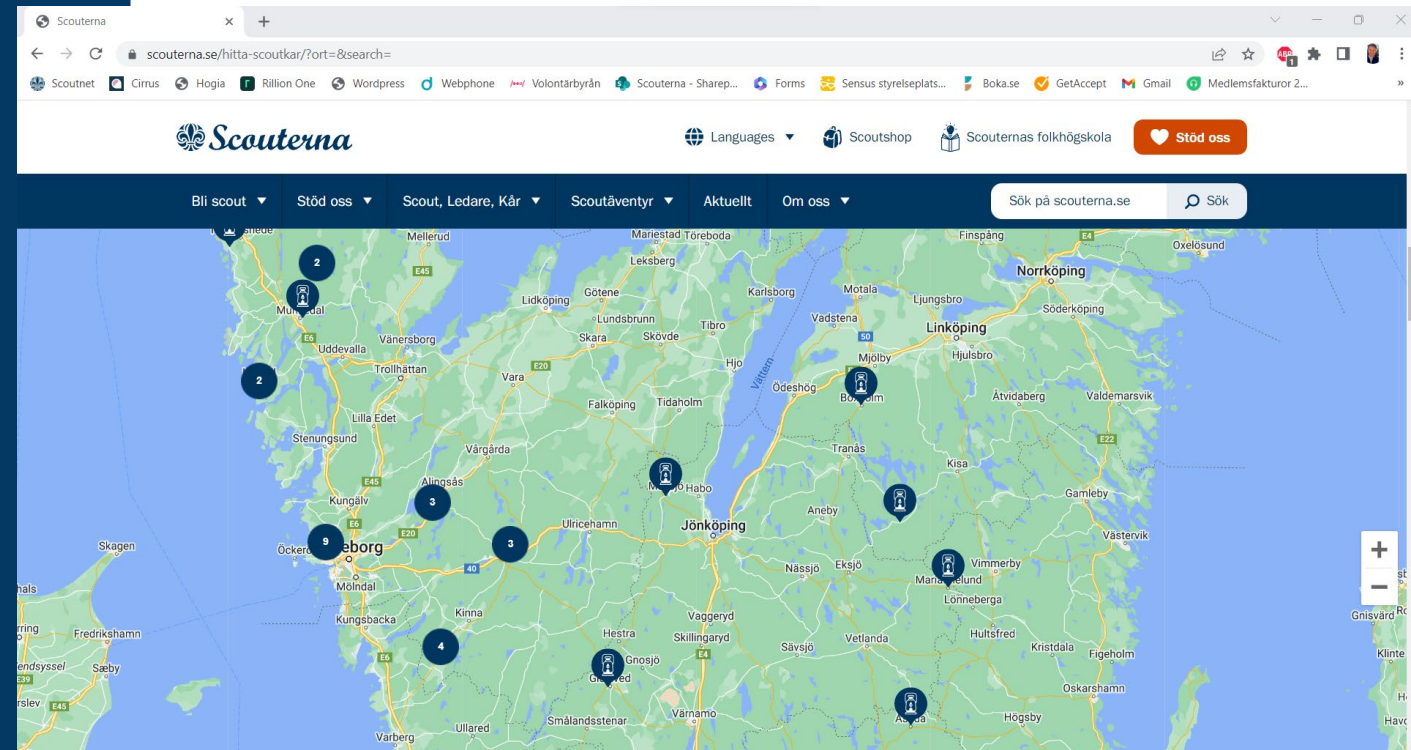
Scouterna
scouterna.se/hitta-scoutkar/?ort=&search=
Scoutnet Cirrus Hogia Rillion One Wordpress Webphone Volontärbyrån Scouterna - Sharep... Forms Sensus styrelseplats... Boka.se GetAccept Gmail Medlemsfakturor 2...

Scouterna
Languages Scoutshop Scouternas folkhögskola Stöd oss

Bli scout Stöd oss Scout, Ledare, Kår Scoutäventyr Aktuellt Om oss
Sök på scouterna.se Sök

Mellerud Mariestad Töreboda Finspång Oxelösund Norrköping Leksberg Götene Karlsborg Motala Ljungsbro Söderköping Lidköping Lundsbrunn Tibro Vadstena Linköping Vänersborg Skara Skövde Hjo Mjölby Hjulsbro Uddevalla Trollhättan Vara Vättern Ödeshög Åtvidaberg Valdemarsvik Falköping Tidaholm Lilla Edet Stenungsund Vårgårda Tranås Kisa Alingsås Habo Gamleby Kungälv Aneby Ulricehamn Jönköping Västervik Skagen Öckerö Göteborg Nässjö Eksjö Vimmerby Mölndal Lönneberga Kinna Vaggeryd Fredrikshamn Kungsbacka Hestra Skillingaryd Vetlanda Hultsfred Kristdala Figeholm Gnisvärd Klinte Sæby Gnosjö Oskarshamn Värnamo Smålandsstenar Högsby Ullared Varberg
2 2 3 3 9 4
E6 E45 E20 E4 E22 40 50
+ −